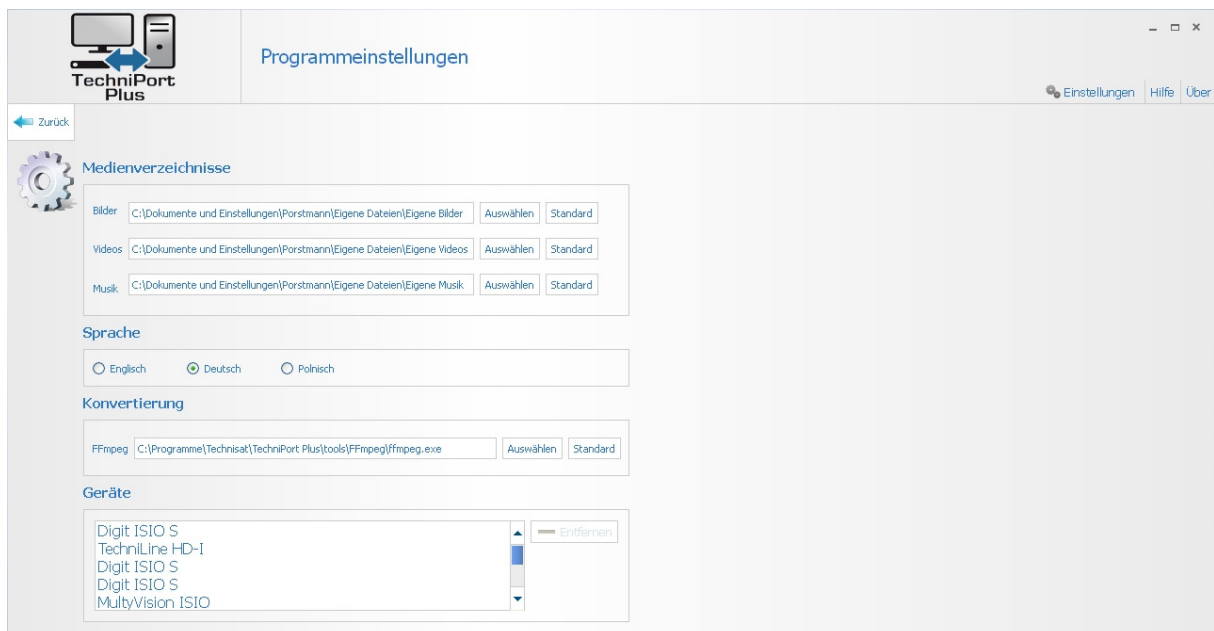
TechniPort Plus

Programmeinstellungen

_ □ ×

Einstellungen | Hilfe | Über

Zurück

Medienverzeichnisse

Bilder C:\Dokumente und Einstellungen\Porstmann\Eigene Dateien\Eigene Bilder Auswählen Standard

Videos C:\Dokumente und Einstellungen\Porstmann\Eigene Dateien\Eigene Videos Auswählen Standard

Musik C:\Dokumente und Einstellungen\Porstmann\Eigene Dateien\Eigene Musik Auswählen Standard

Sprache

Englisch Deutsch Polnisch

Konvertierung

FFmpeg C:\Programme\Technisat\TechniPort Plus\tools\FFmpeg\ffmpeg.exe Auswählen Standard

Geräte

Digit ISIO S
TechniLine HD-I
Digit ISIO S
Digit ISIO S
MultyVision ISIO

Entfernen